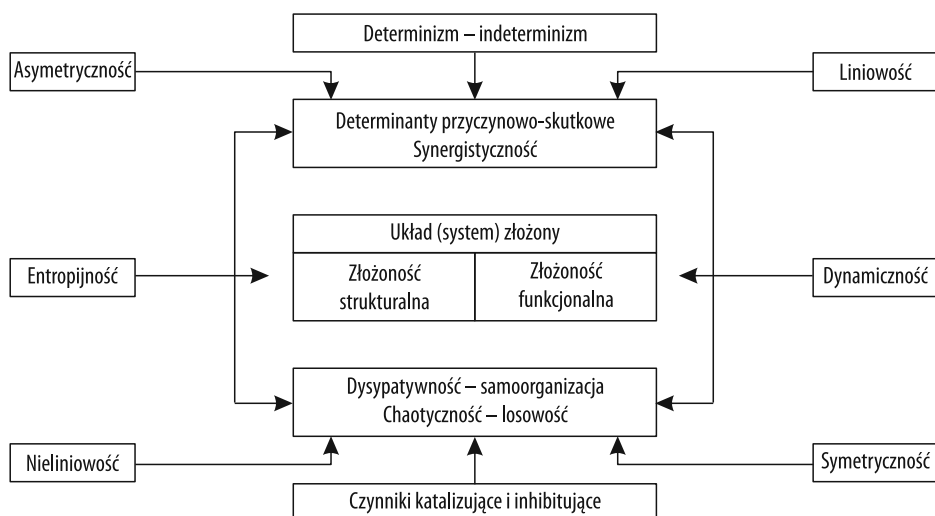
Determinizm – indeterminizm

Asymetryczność

Liniowość

Determinanty przyczynowo-skutkowe
Synergistyczność

Układ (system) złożony

Złożoność strukturalna

Złożoność funkcjonalna

Entropijność

Dynamiczność

Dysypatywność – samoorganizacja
Chaotyczność – losowość

Nieliniowość

Symetryczność

Czynniki katalizujące i inhibitujące